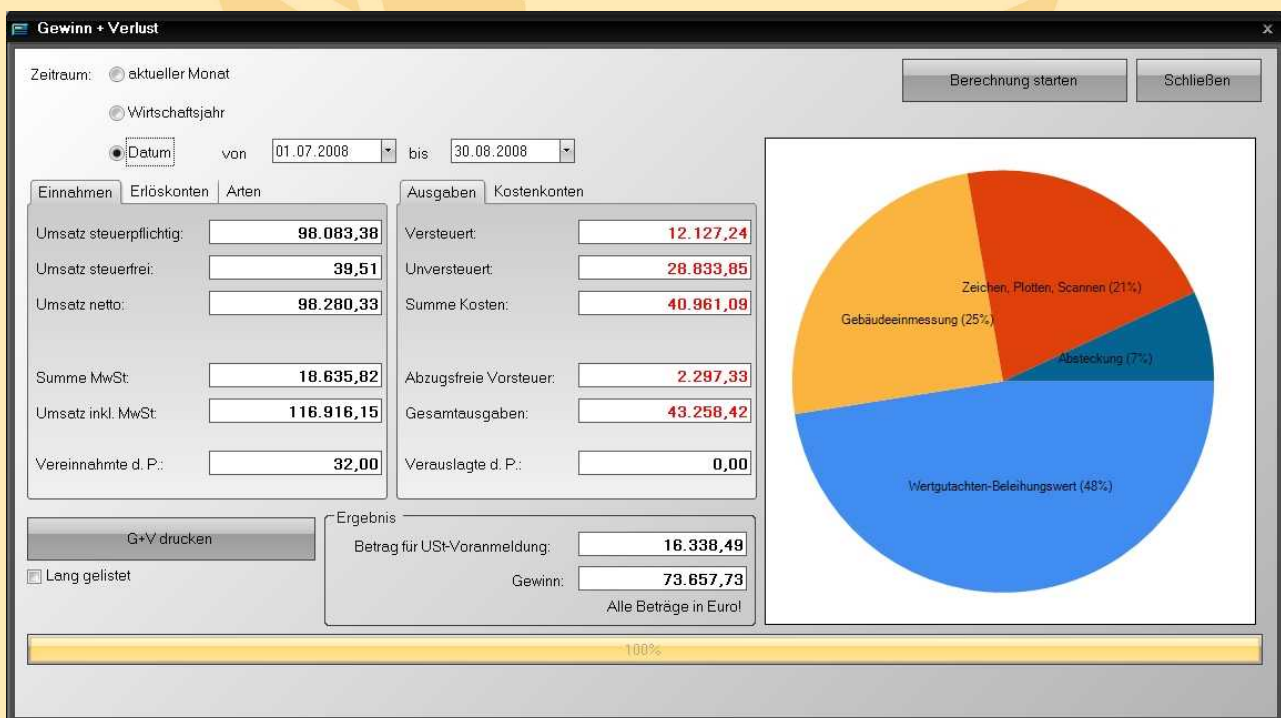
Gewinn + Verlust

x

Zeitraum: aktueller Monat

Wirtschaftsjahr

Datum von 01.07.2008 bis 30.08.2008

Berechnung starten

Schließen

Einnahmen | Erlöskonten | Arten

Umsatz steuerpflichtig: 98.083,38

Umsatz steuerfrei: 39,51

Umsatz netto: 98.280,33

Summe MwSt: 18.635,82

Umsatz inkl. MwSt: 116.916,15

Vereinnahmte d. P.: 32,00

Ausgaben | Kostenkonten

Versteuert: 12.127,24

Unversteuert: 28.833,85

Summe Kosten: 40.961,09

Abzugsfreie Vorsteuer: 2.297,33

Gesamtausgaben: 43.258,42

Verauslagte d. P.: 0,00

Zeichen, Plotten, Scannen (21%)

Gebäudeeinmessung (25%)

Absteckung (7%)

Wertgutachten-Beleihungswert (48%)

G+V drucken

Lang gelistet

Ergebnis

Betrag für USt-Voranmeldung: 16.338,49

Gewinn: 73.657,73

Alle Beträge in Euro!

100%